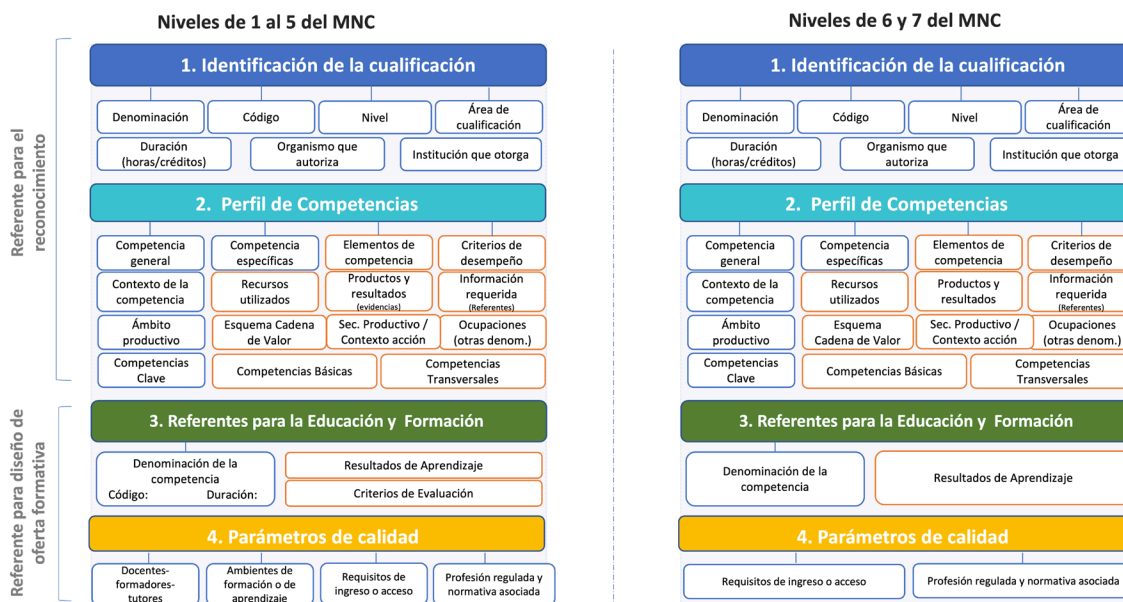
Niveles de 1 al 5 del MNC

Referente para el reconocimiento

1. Identificación de la cualificación

Denominación
Código
Nivel
Área de cualificación
Duración (horas/créditos)
Organismo que autoriza
Institución que otorga

2. Perfil de Competencias

Competencia general
Competencia específicas
Elementos de competencia
Criterios de desempeño
Contexto de la competencia
Recursos utilizados
Productos y resultados (evidencias)
Información requerida (Referentes)
Ámbito productivo
Esquema Cadena de Valor
Sec. Productivo / Contexto acción
Ocupaciones (otras denom.)
Competencias Clave
Competencias Básicas
Competencias Transversales

Referente para diseño de oferta formativa

3. Referentes para la Educación y Formación

Denominación de la competencia
Código: Duración:
Resultados de Aprendizaje
Criterios de Evaluación

4. Parámetros de calidad

Docentes-formadores-tutores
Ambientes de formación o de aprendizaje
Requisitos de ingreso o acceso
Profesión regulada y normativa asociada

Niveles de 6 y 7 del MNC

1. Identificación de la cualificación

Denominación
Código
Nivel
Área de cualificación
Duración (horas/créditos)
Organismo que autoriza
Institución que otorga

2. Perfil de Competencias

Competencia general
Competencia específicas
Elementos de competencia
Criterios de desempeño
Contexto de la competencia
Recursos utilizados
Productos y resultados
Información requerida (Referentes)
Ámbito productivo
Esquema Cadena de Valor
Sec. Productivo / Contexto acción
Ocupaciones (otras denom.)
Competencias Clave
Competencias Básicas
Competencias Transversales

3. Referentes para la Educación y Formación

Denominación de la competencia
Resultados de Aprendizaje

4. Parámetros de calidad

Requisitos de ingreso o acceso
Profesión regulada y normativa asociada